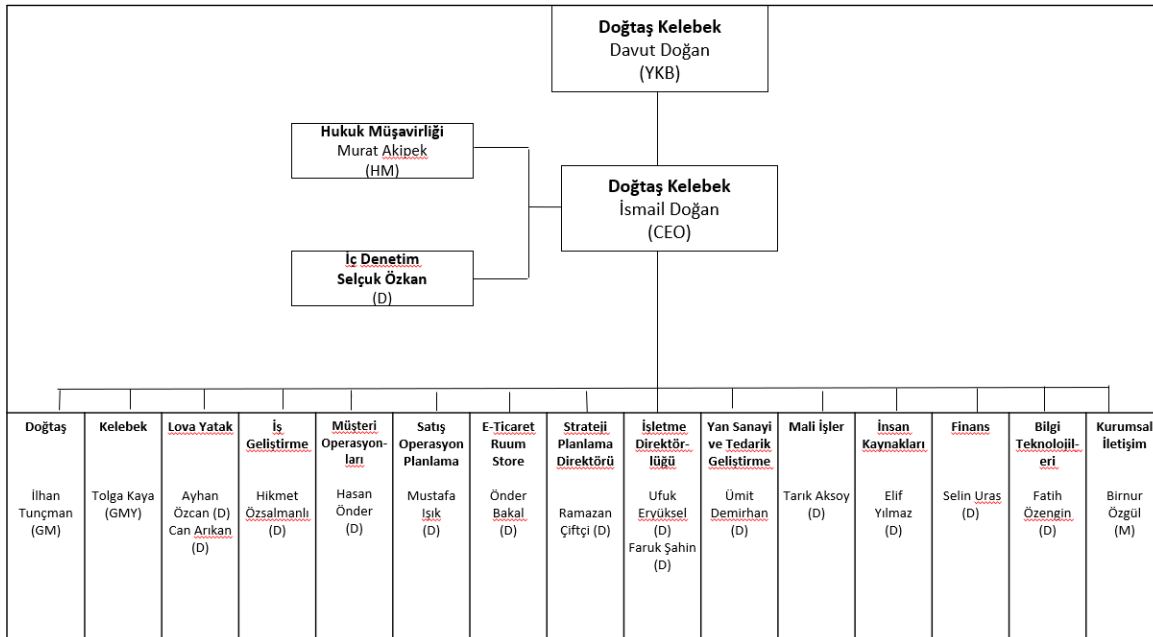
**Doğtaş Kelebek**
Davut Doğan
(YKB)

**Hukuk Müşavirliği**
Murat Akipek
(HM)

**Doğtaş Kelebek**
İsmail Doğan
(CEO)

**İç Denetim**
**Selçuk Özkan**
(D)

| Doğtaş | Kelebek | Lova Yatak | İş Geliştirme | Müşteri Operasyonları | Satış Operasyon Planlama | E-Ticaret Ruum Store | Strateji Planlama Direktörü | İşletme Direktörlüğü | Yan Sanayi ve Tedarik Geliştirme | Mali İşler | İnsan Kaynakları | Finans | Bilgi Teknolojileri | Kurumsal İletişim |
|---|---|---|---|---|---|---|---|---|---|---|---|---|---|---|
| İlhan Tunçman (GM) | Tolga Kaya (GMY) | Ayhan Özcan (D) Can Arıkan (D) | Hikmet Özsalmanlı (D) | Hasan Önder (D) | Mustafa Işık (D) | Önder Bakal (D) | Ramazan Çiftçi (D) | Ufuk Eryüksel (D) Faruk Şahin (D) | Ümit Demirhan (D) | Tarık Aksoy (D) | Elif Yılmaz (D) | Selin Uras (D) | Fatih Özengin (D) | Birnur Özgül (M) |